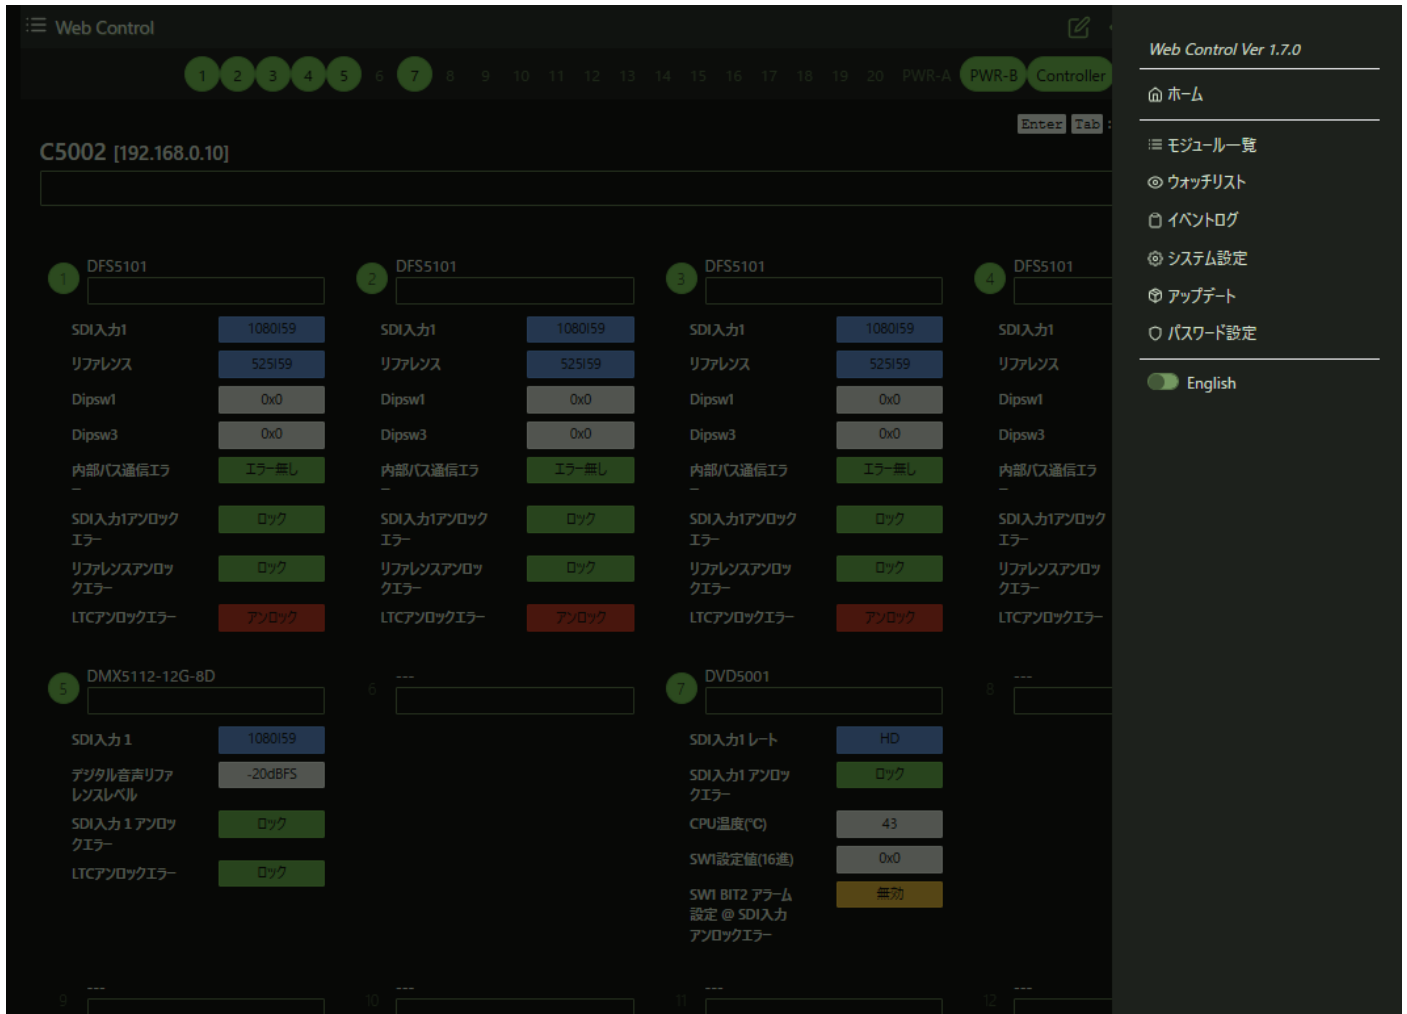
Web Control

1 2 3 4 5 6 7 8 9 10 11 12 13 14 15 16 17 18 19 20 PWR-A PWR-B Controller

Enter Tab

C5002 [192.168.0.10]

1 DFS5101
SDI入力1 1080I59
リファレンス 525I59
Dipsw1 0x0
Dipsw3 0x0
内部バス通信エラー エラー無し
SDI入力1アンロックエラー ロック
リファレンスアンロックエラー ロック
LTCアンロックエラー アンロック

2 DFS5101
SDI入力1 1080I59
リファレンス 525I59
Dipsw1 0x0
Dipsw3 0x0
内部バス通信エラー エラー無し
SDI入力1アンロックエラー ロック
リファレンスアンロックエラー ロック
LTCアンロックエラー アンロック

3 DFS5101
SDI入力1 1080I59
リファレンス 525I59
Dipsw1 0x0
Dipsw3 0x0
内部バス通信エラー エラー無し
SDI入力1アンロックエラー ロック
リファレンスアンロックエラー ロック
LTCアンロックエラー アンロック

4 DFS5101
SDI入力1
リファレンス
Dipsw1
Dipsw3
内部バス通信エラー
SDI入力1アンロックエラー
リファレンスアンロックエラー
LTCアンロックエラー

5 DMX5112-12G-8D
SDI入力 1 1080I59
デジタル音声リファレンスレベル -20dBFS
SDI入力 1 アンロックエラー ロック
LTCアンロックエラー ロック

6 ---

7 DVD5001
SDI入力1 レート HD
SDI入力1 アンロックエラー ロック
CPU温度(°C) 43
SW1設定値(16進) 0x0
SW1 BIT2 アラーム設定 @ SDI入力アンロックエラー 無効

8 ---

9 ---
10 ---
11 ---
12 ---

Web Control Ver 1.7.0
ホーム
モジュール一覧
ウォッチリスト
イベントログ
システム設定
アップデート
パスワード設定
English